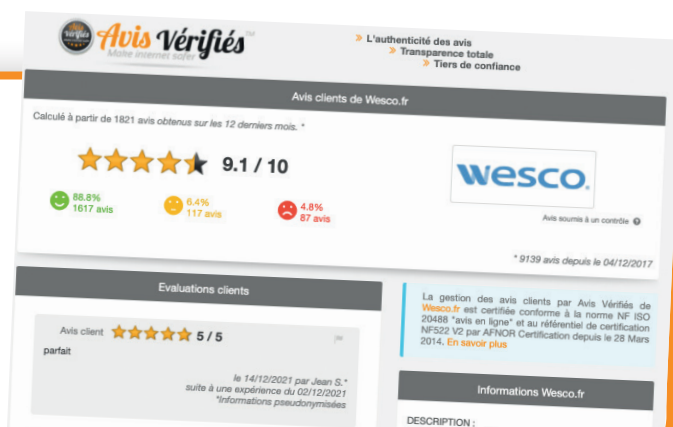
Avis Vérifiés
Make internet safer

» L'authenticité des avis
» Transparence totale
» Tiers de confiance

Avis clients de Wesco.fr

Calculé à partir de 1821 avis obtenus sur les 12 derniers mois. *

9.1 / 10

88.8%
1617 avis

6.4%
117 avis

4.8%
87 avis

wesco.

Avis soumis à un contrôle

* 9139 avis depuis le 04/12/2017

Evaluations clients

Avis client 5 / 5
parfait

le 14/12/2021 par Jean S.*
suite à une expérience du 02/12/2021
*Informations pseudonymisées

La gestion des avis clients par Avis Vérifiés de Wesco.fr est certifiée conforme à la norme NF ISO 20488 "avis en ligne" et au référentiel de certification NF522 V2 par AFNOR Certification depuis le 28 Mars 2014. En savoir plus

Informations Wesco.fr

DESCRIPTION :